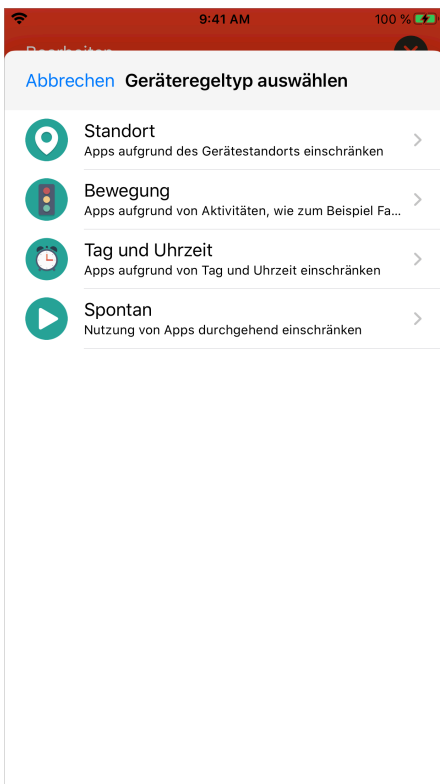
9:41 AM

100 %

Bearbeiten

Abbrechen Geräteregeltyp auswählen

Standort
Apps aufgrund des Gerätestandorts einschränken

Bewegung
Apps aufgrund von Aktivitäten, wie zum Beispiel Fa...

Tag und Uhrzeit
Apps aufgrund von Tag und Uhrzeit einschränken

Spontan
Nutzung von Apps durchgehend einschränken